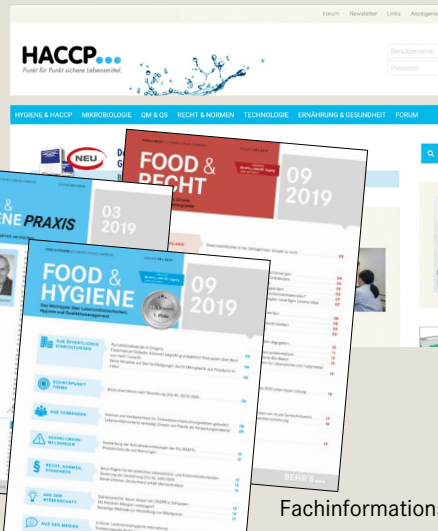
Forum | Newsletter | Links | Anzeigen

HACCP...
Punkt für Punkt sichere Lebensmittel.

Benutzername
Passwort

HYGIENE & HACCP | MIKROBIOLOGIE | QM & QS | RECHT & NORMEN | TECHNOLOGIE | ERNÄHRUNG & GESUNDHEIT | FORUM

NEU

FOOD & RECHT
09 2019

& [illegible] PRAXIS
03 2019

FOOD & HYGIENE
09 2019

Das Wichtigste über Lebensmittelsicherheit, Hygiene und Qualitätsmanagement

1. Platz

BEHR'S...

Fachinformation